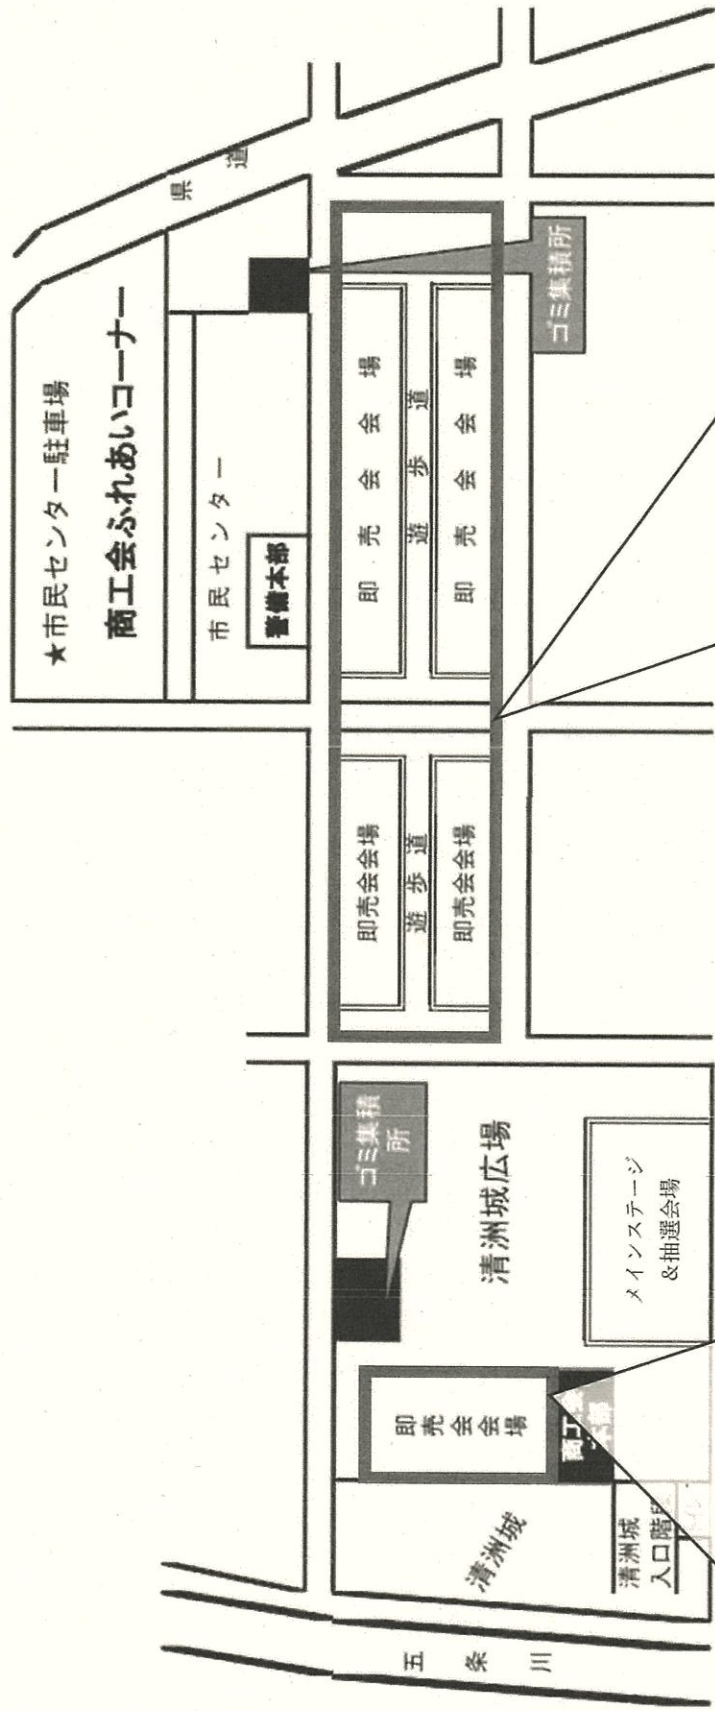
★市民センター駐車場

商工会ふれあいコーナー

市民センター

警備本部

県道

ゴミ集積所

即売会場

遊歩道

即売会場

即売会場

遊歩道

即売会場

ゴミ集積所

清洲城広場

メインステージ
&抽選会場

即売会場

商工 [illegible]

清洲城

清洲城
入口階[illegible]

五条川